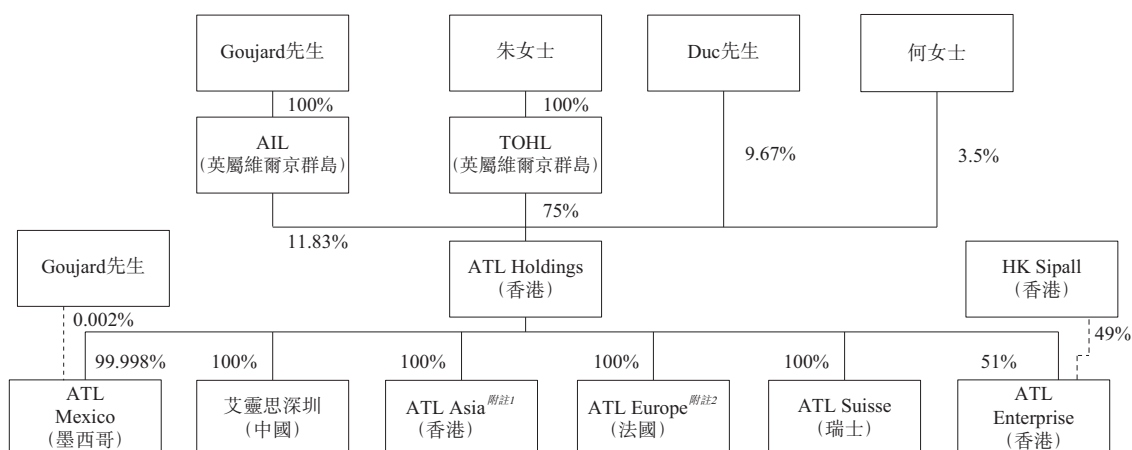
Goujard先生

100%

AIL
(英屬維爾京群島)

朱女士

100%

TOHL
(英屬維爾京群島)

Duc先生

9.67%

何女士

3.5%

75%

11.83%

Goujard先生

0.002%

ATL Holdings
(香港)

HK Sipall
(香港)

49%

99.998%

100%

100%

100%

100%

51%

ATL Mexico
(墨西哥)

艾靈思深圳
(中國)

ATL Asia$^{附註1}$
(香港)

ATL Europe$^{附註2}$
(法國)

ATL Suisse
(瑞士)

ATL Enterprise
(香港)